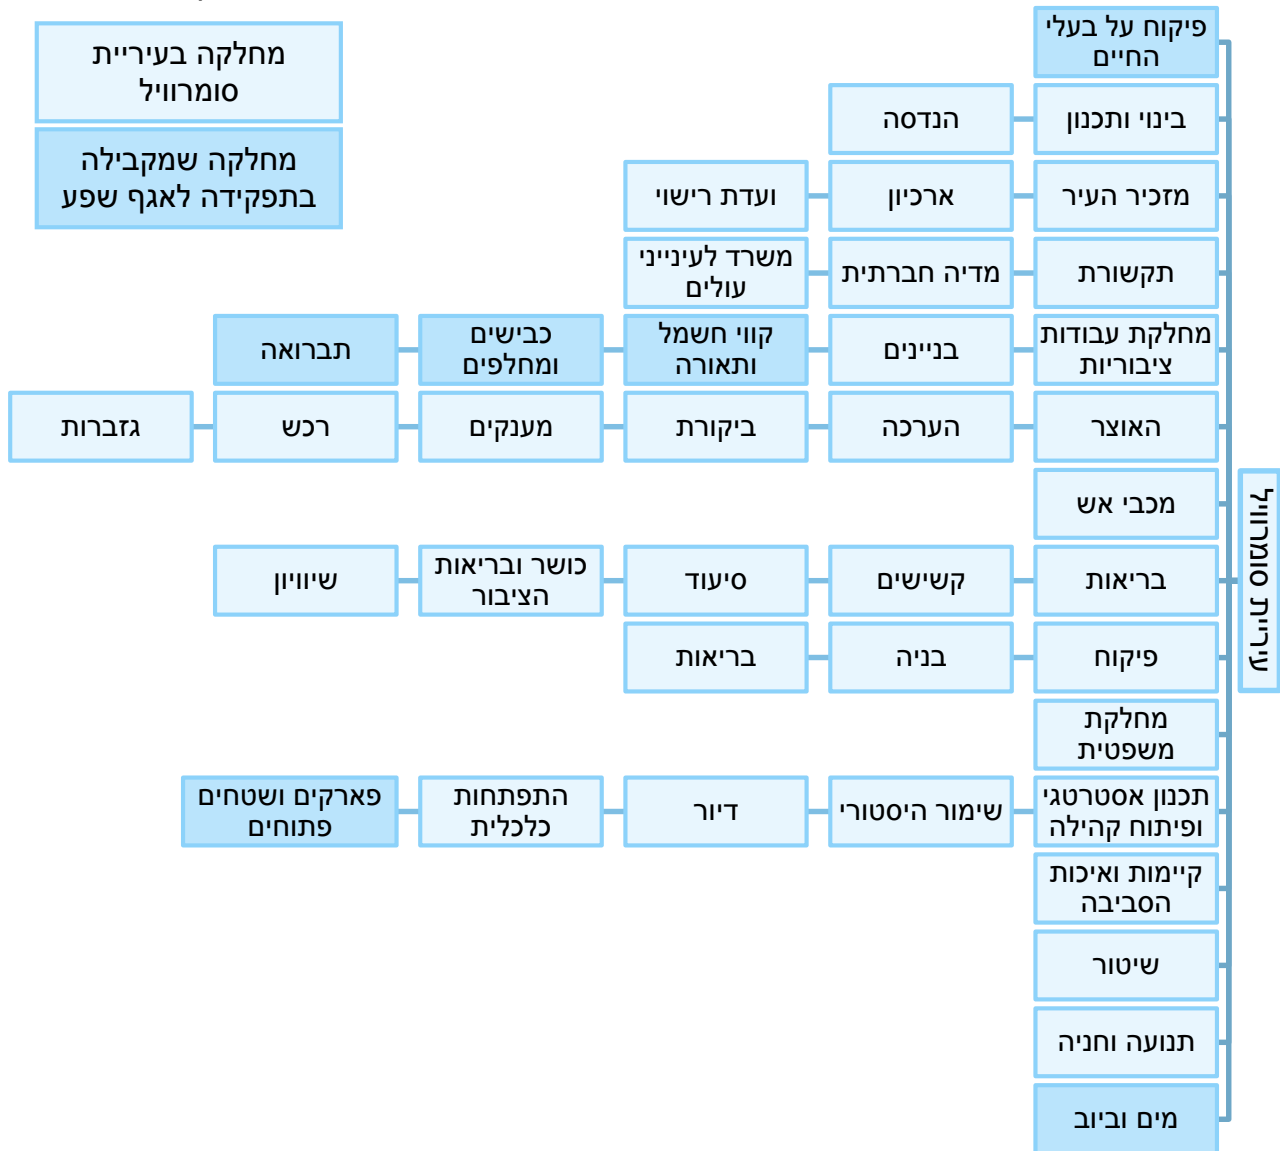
מחלקה בעיריית סומרוויל

מחלקה שמקבילה בתפקידה לאגף שפע

עיריית סומרוויל

פיקוח על בעלי החיים

בינוי ותכנון | הנדסה

מזכיר העיר | ארכיון | ועדת רישוי

תקשורת | מדיה חברתית | משרד לענייני עולים

מחלקת עבודות ציבוריות | בניינים | קווי חשמל ותאורה | כבישים ומחלפים | תברואה

האוצר | הערכה | ביקורת | מענקים | רכש | גזברות

מכבי אש

בריאות | קשישים | סיעוד | כושר ובריאות הציבור | שיוויון

פיקוח | בניה | בריאות

מחלקת משפטית

תכנון אסטרטגי ופיתוח קהילה | שימור היסטורי | דיור | התפתחות כלכלית | פארקים ושטחים פתוחים

קיימות ואיכות הסביבה

שיטור

תנועה וחניה

מים וביוב